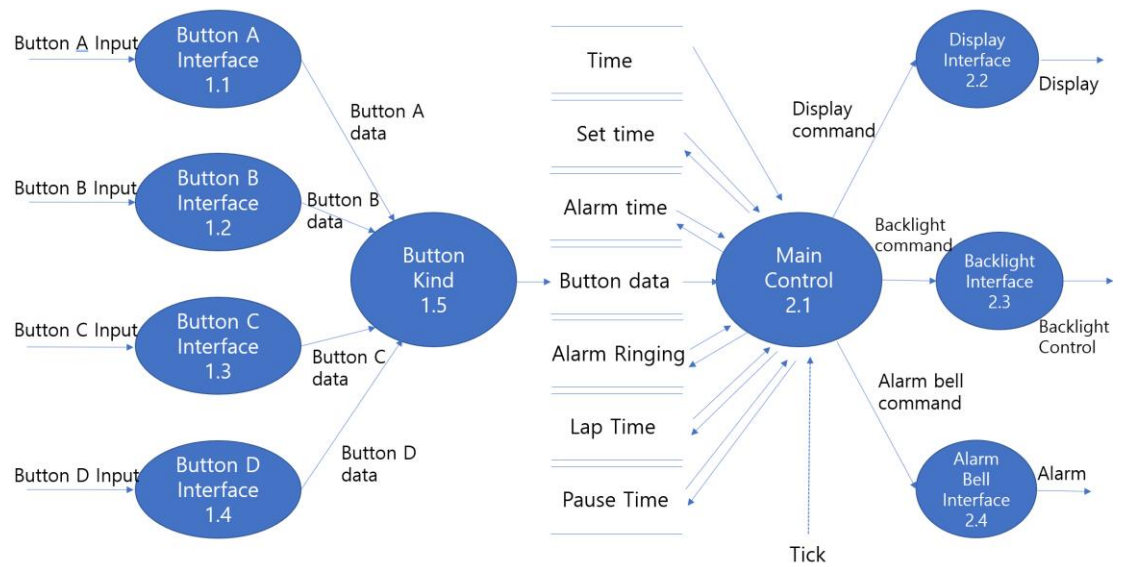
Button A Input
Button A Interface 1.1
Button A data
Button B Input
Button B Interface 1.2
Button B data
Button C Input
Button C Interface 1.3
Button C data
Button D Input
Button D Interface 1.4
Button D data
Button Kind 1.5
Time
Set time
Alarm time
Button data
Alarm Ringing
Lap Time
Pause Time
Main Control 2.1
Tick
Display command
Display Interface 2.2
Display
Backlight command
Backlight Interface 2.3
Backlight Control
Alarm bell command
Alarm Bell Interface 2.4
Alarm